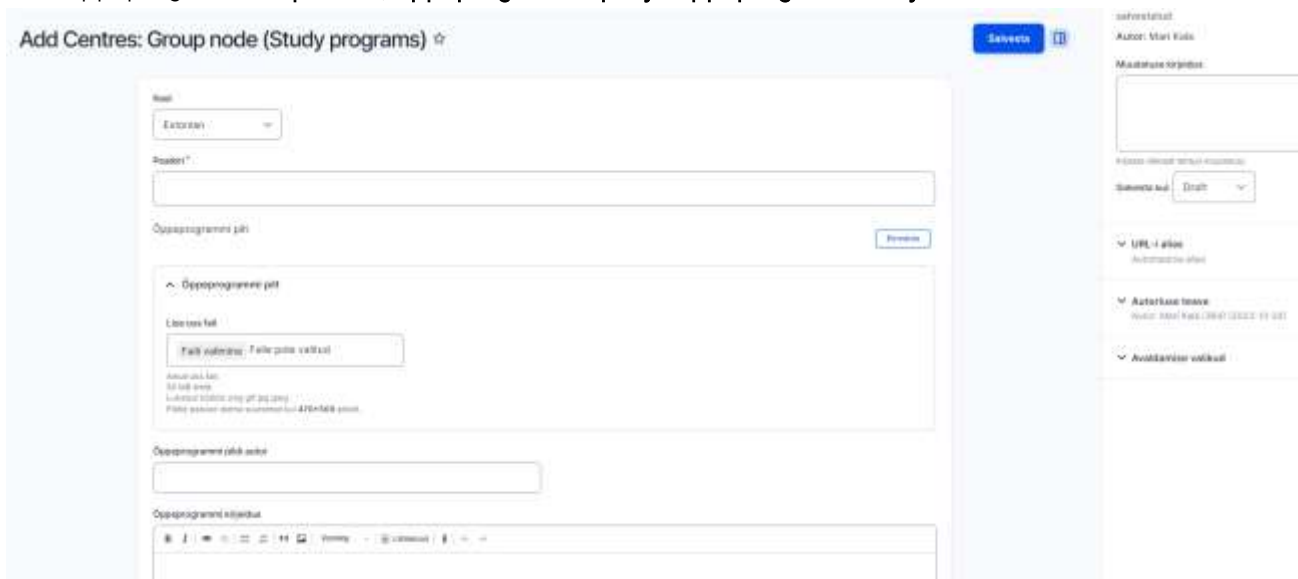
Add Centres: Group node (Study programs) ☆

Salvesta

Keel
Estonian

Pealkiri *

Õppeprogrammi pilt

Eemalda

Õppeprogrammi pilt

Lisa uus fail
Faili valimine Faile pole valitud
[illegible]

Õppeprogrammi pildi autor

Õppeprogrammi kirjeldus

salvestatud
Autor: Mari Kala

Muudatuse kirjeldus

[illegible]

Salvesta kui Draft

URL-i alias
Automaatne alias

Autorluse teave
Autor: Mari Kala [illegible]

Avaldamise valikud